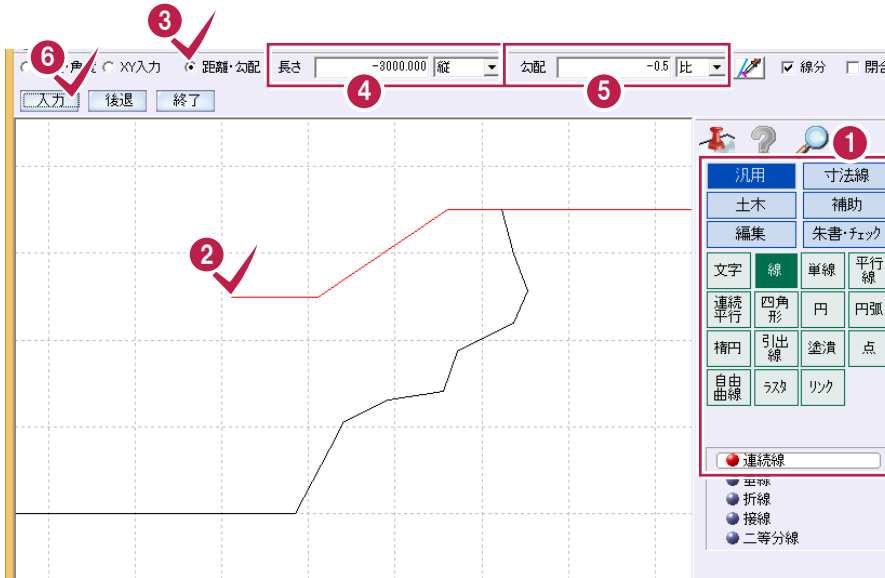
6 3
角度 XY入力 距離・勾配 長さ -3000.000 縦 勾配 -0.5 比 線分 閉合
4 5
入力 後退 終了
1
汎用 寸法線
土木 補助
編集 朱書・チェック
2
文字 線 単線 平行線
連続平行 四角形 円 円弧
楕円 引出線 塗潰 点
自由曲線 ラスタ リンク
連続線
単線
折線
接線
二等分線